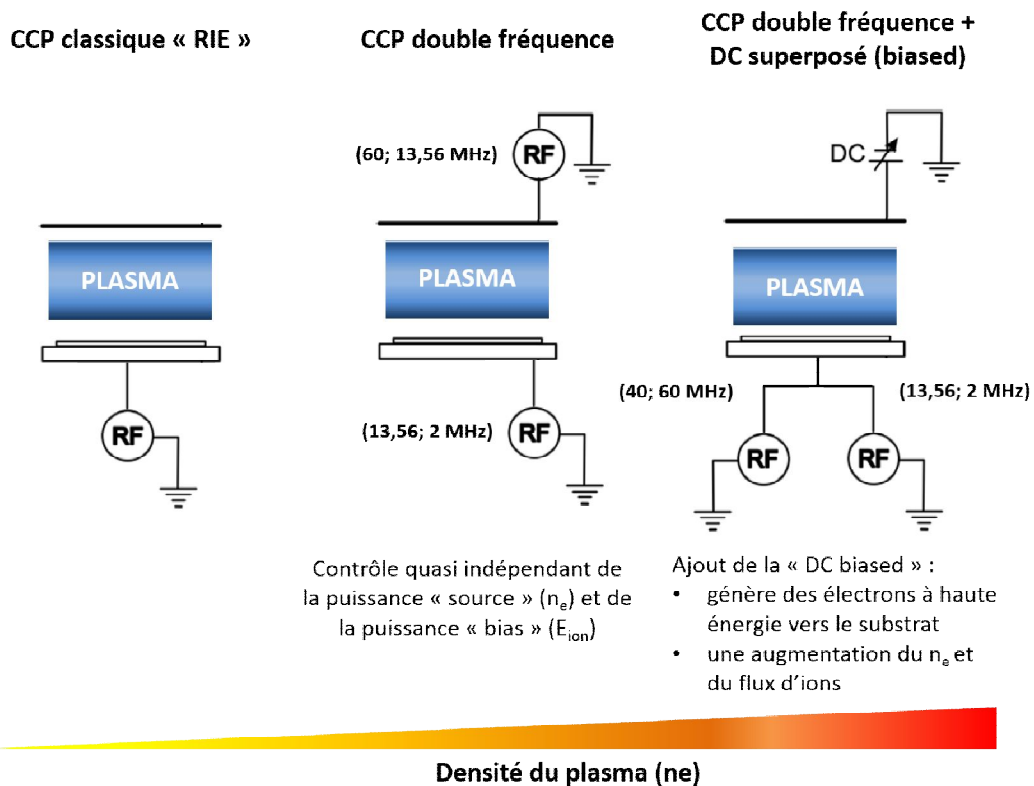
CCP classique « RIE »

CCP double fréquence

CCP double fréquence + DC superposé (biased)

(60; 13,56 MHz)

RF

DC

PLASMA

PLASMA

PLASMA

RF

(13,56; 2 MHz)

RF

(40; 60 MHz)

(13,56; 2 MHz)

RF

RF

Contrôle quasi indépendant de la puissance « source » ($n_e$) et de la puissance « bias » ($E_{ion}$)

Ajout de la « DC biased » :
• génère des électrons à haute énergie vers le substrat
• une augmentation du $n_e$ et du flux d'ions

Densité du plasma (ne)